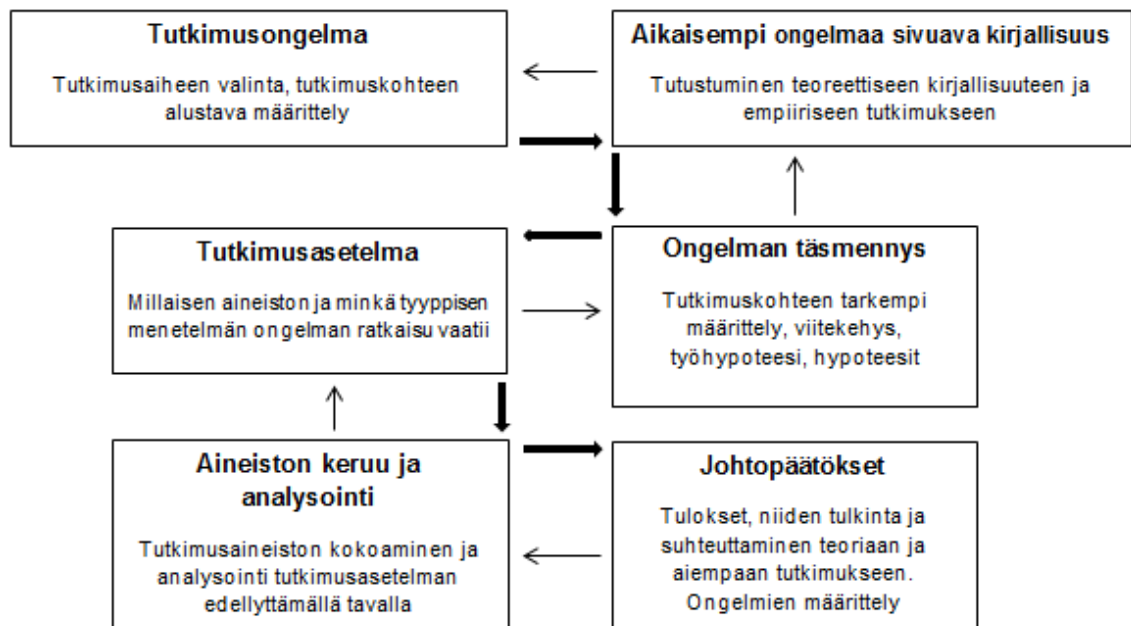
Tutkimusongelma

Tutkimusaiheen valinta, tutkimuskohteen alustava määrittely

Aikaisempi ongelmaa sivuava kirjallisuus

Tutustuminen teoreettiseen kirjallisuuteen ja empiiriseen tutkimukseen

Tutkimusasetelma

Millaisen aineiston ja minkä tyyppisen menetelmän ongelman ratkaisu vaatii

Ongelman täsmennys

Tutkimuskohteen tarkempi määrittely, viitekehys, työhypoteesi, hypoteesit

Aineiston keruu ja analysointi

Tutkimusaineiston kokoaminen ja analysointi tutkimusasetelman edellyttämällä tavalla

Johtopäätökset

Tulokset, niiden tulkinta ja suhteuttaminen teoriaan ja aiempaan tutkimukseen. Ongelmien määrittely